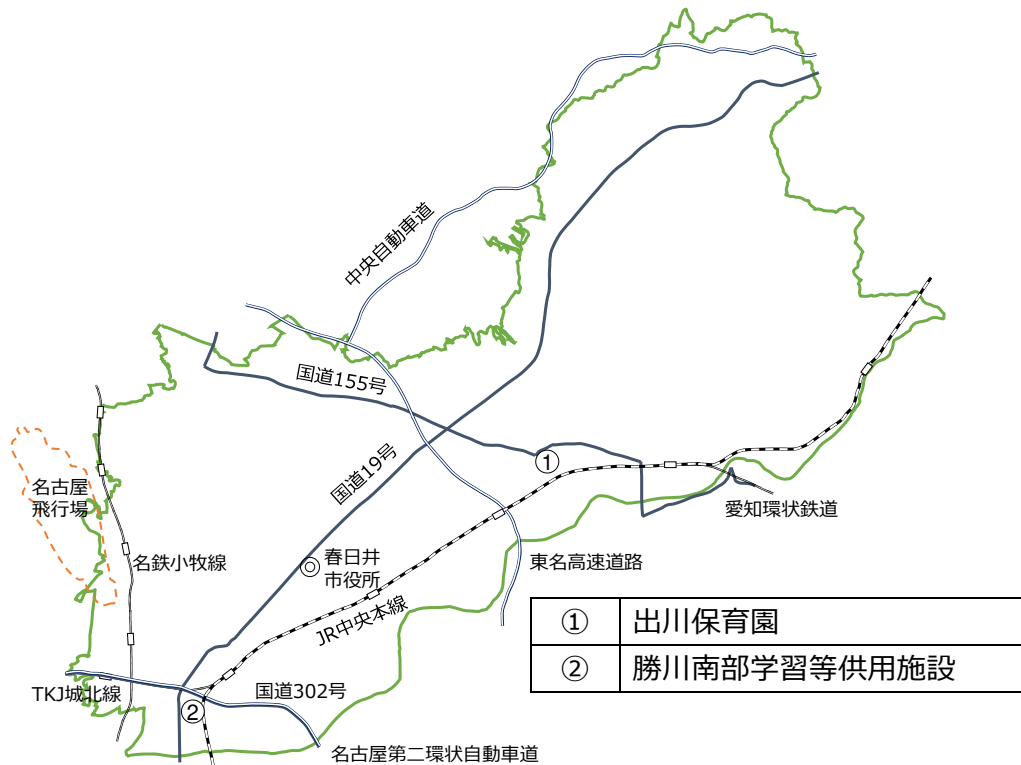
中央自動車道

国道155号

国道19号

①

愛知環状鉄道

名古屋
飛行場

名鉄小牧線

春日井
市役所

東名高速道路

JR中央本線

TKJ城北線

②

国道302号

名古屋第二環状自動車道

| ① | 出川保育園 |
|---|---|
| ② | 勝川南部学習等供用施設 |